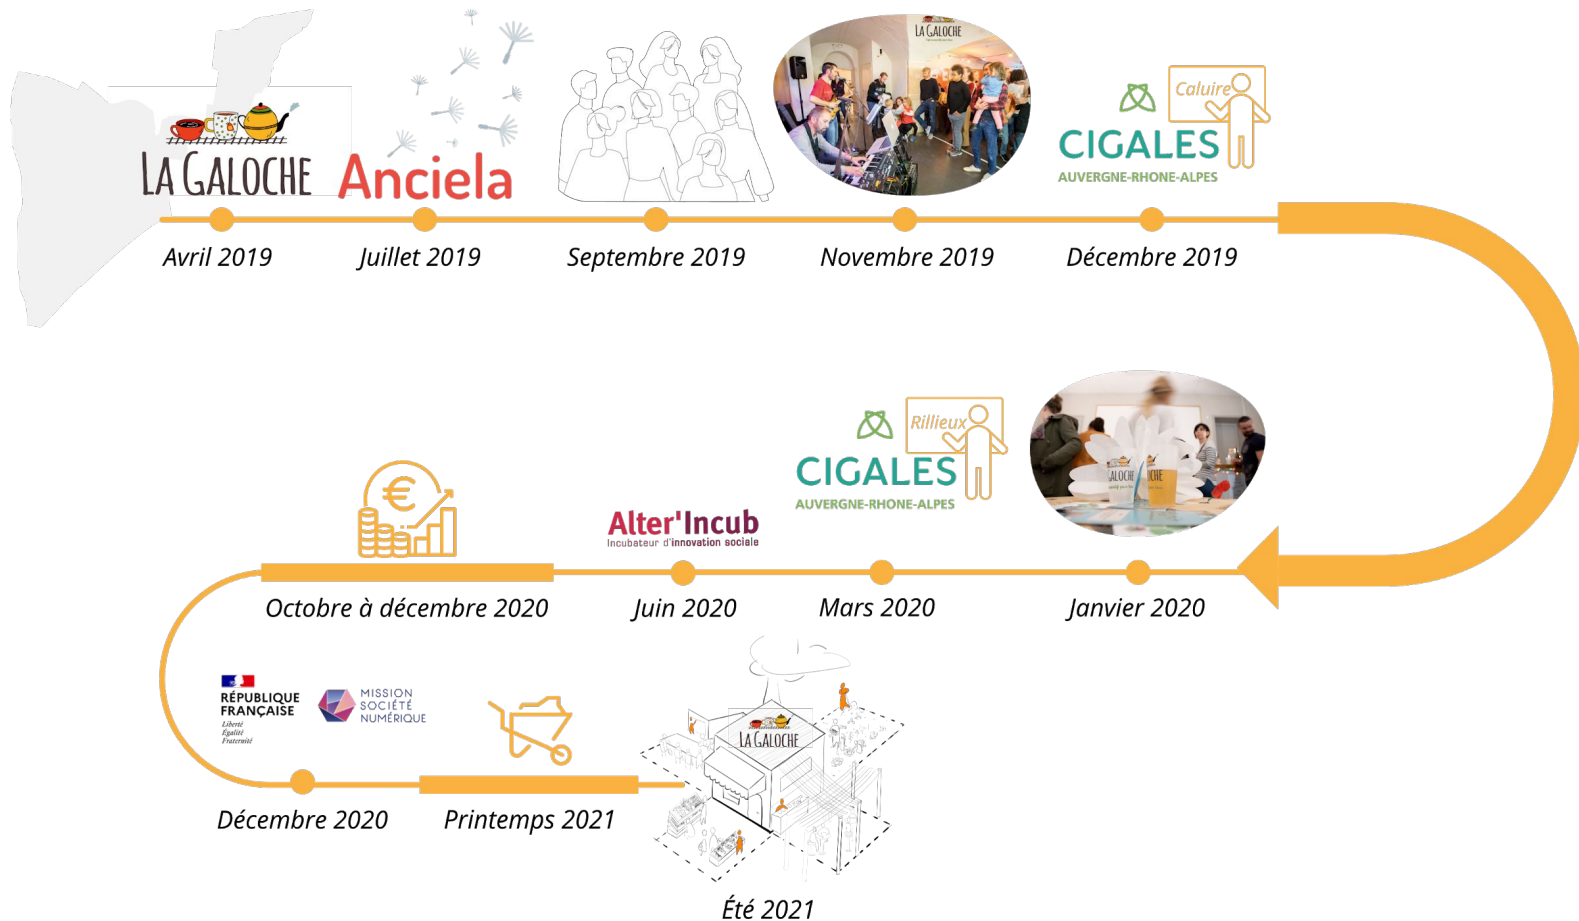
LA GALOCHE
Anciela
LA GALOCHE
Caluire
CIGALES
AUVERGNE-RHONE-ALPES

Avril 2019
Juillet 2019
Septembre 2019
Novembre 2019
Décembre 2019

Rillieux
CIGALES
AUVERGNE-RHONE-ALPES
Alter'Incub
Incubateur d'innovation sociale

Octobre à décembre 2020
Juin 2020
Mars 2020
Janvier 2020

RÉPUBLIQUE FRANÇAISE
Liberté
Égalité
Fraternité
MISSION SOCIÉTÉ NUMÉRIQUE
LA GALOCHE

Décembre 2020
Printemps 2021
Été 2021